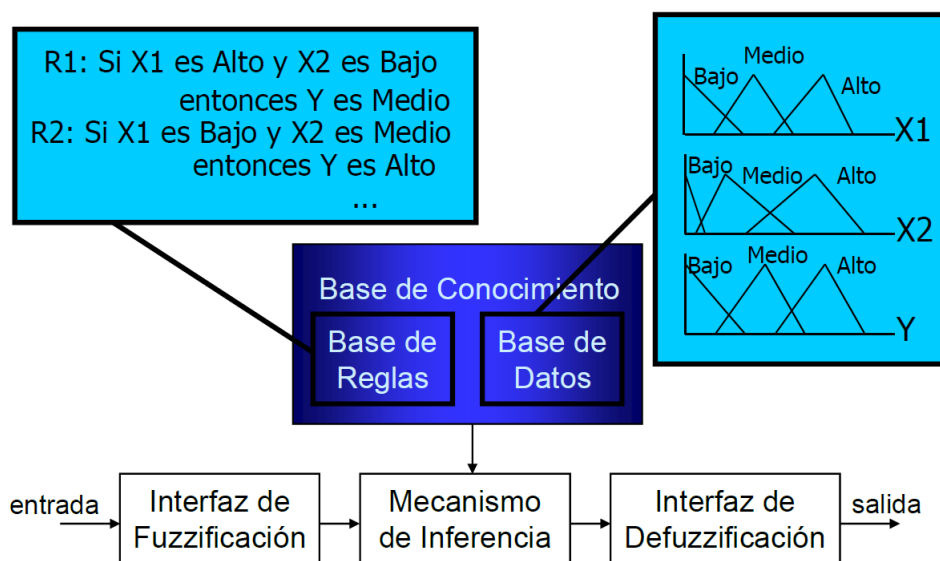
R1: Si X1 es Alto y X2 es Bajo entonces Y es Medio
R2: Si X1 es Bajo y X2 es Medio entonces Y es Alto
...

Medio
Bajo
Alto
X1

Bajo
Medio
Alto
X2

Bajo
Medio
Alto
Y

Base de Conocimiento
Base de Reglas
Base de Datos

entrada
Interfaz de Fuzzificación
Mecanismo de Inferencia
Interfaz de Defuzzificación
salida